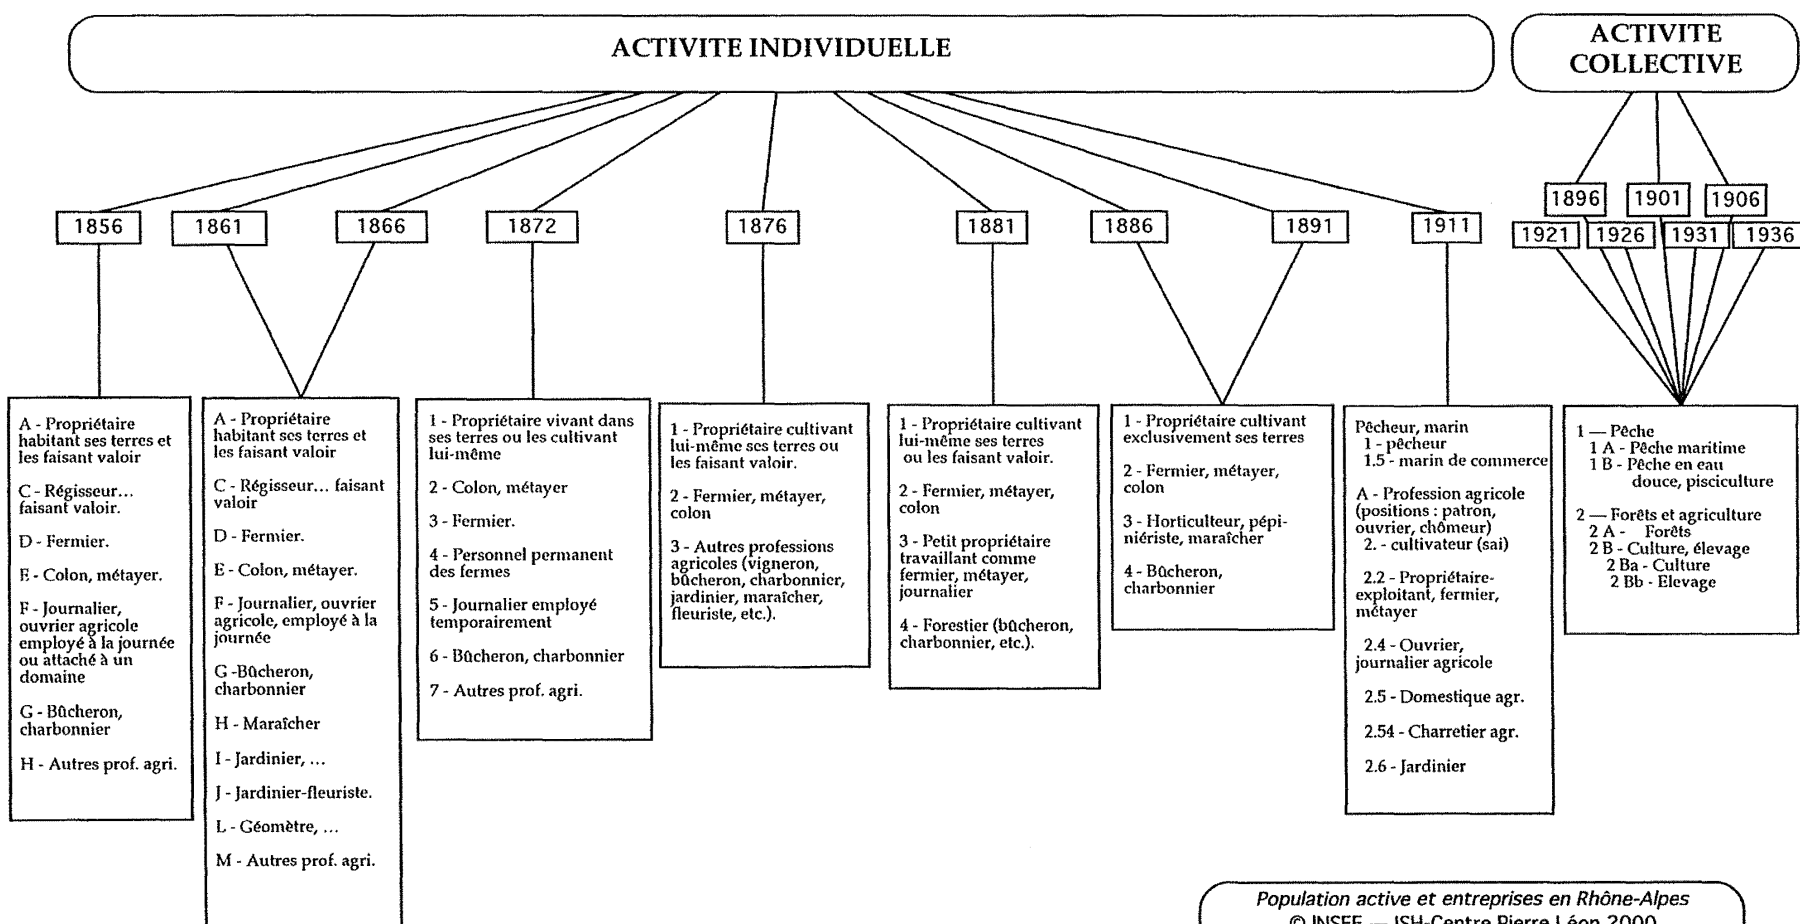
ACTIVITE INDIVIDUELLE

ACTIVITE COLLECTIVE

1856

1861

1866

1872

1876

1881

1886

1891

1911

1896

1901

1906

1921

1926

1931

1936

A - Propriétaire habitant ses terres et les faisant valoir

C - Régisseur... faisant valoir.

D - Fermier.

E - Colon, métayer.

F - Journalier, ouvrier agricole employé à la journée ou attaché à un domaine

G - Bûcheron, charbonnier

H - Autres prof. agri.

A - Propriétaire habitant ses terres et les faisant valoir

C - Régisseur... faisant valoir

D - Fermier.

E - Colon, métayer.

F - Journalier, ouvrier agricole, employé à la journée

G -Bûcheron, charbonnier

H - Maraîcher

I - Jardinier, ...

J - Jardinier-fleuriste.

L - Géomètre, ...

M - Autres prof. agri.

1 - Propriétaire vivant dans ses terres ou les cultivant lui-même

2 - Colon, métayer

3 - Fermier.

4 - Personnel permanent des fermes

5 - Journalier employé temporairement

6 - Bûcheron, charbonnier

7 - Autres prof. agri.

1 - Propriétaire cultivant lui-même ses terres ou les faisant valoir.

2 - Fermier, métayer, colon

3 - Autres professions agricoles (vigneron, bûcheron, charbonnier, jardinier, maraîcher, fleuriste, etc.).

1 - Propriétaire cultivant lui-même ses terres ou les faisant valoir.

2 - Fermier, métayer, colon

3 - Petit propriétaire travaillant comme fermier, métayer, journalier

4 - Forestier (bûcheron, charbonnier, etc.).

1 - Propriétaire cultivant exclusivement ses terres

2 - Fermier, métayer, colon

3 - Horticulteur, pépiniériste, maraîcher

4 - Bûcheron, charbonnier

Pêcheur, marin
1 - pêcheur
1.5 - marin de commerce

A - Profession agricole (positions : patron, ouvrier, chômeur)
2. - cultivateur (sai)

2.2 - Propriétaire-exploitant, fermier, métayer

2.4 - Ouvrier, journalier agricole

2.5 - Domestique agr.

2.54 - Charretier agr.

2.6 - Jardinier

1 — Pêche
1 A - Pêche maritime
1 B - Pêche en eau douce, pisciculture

2 — Forêts et agriculture
2 A - Forêts
2 B - Culture, élevage
2 Ba - Culture
2 Bb - Elevage

Population active et entreprises en Rhône-Alpes
© INSEE — ISH-Centre Pierre Léon 2000